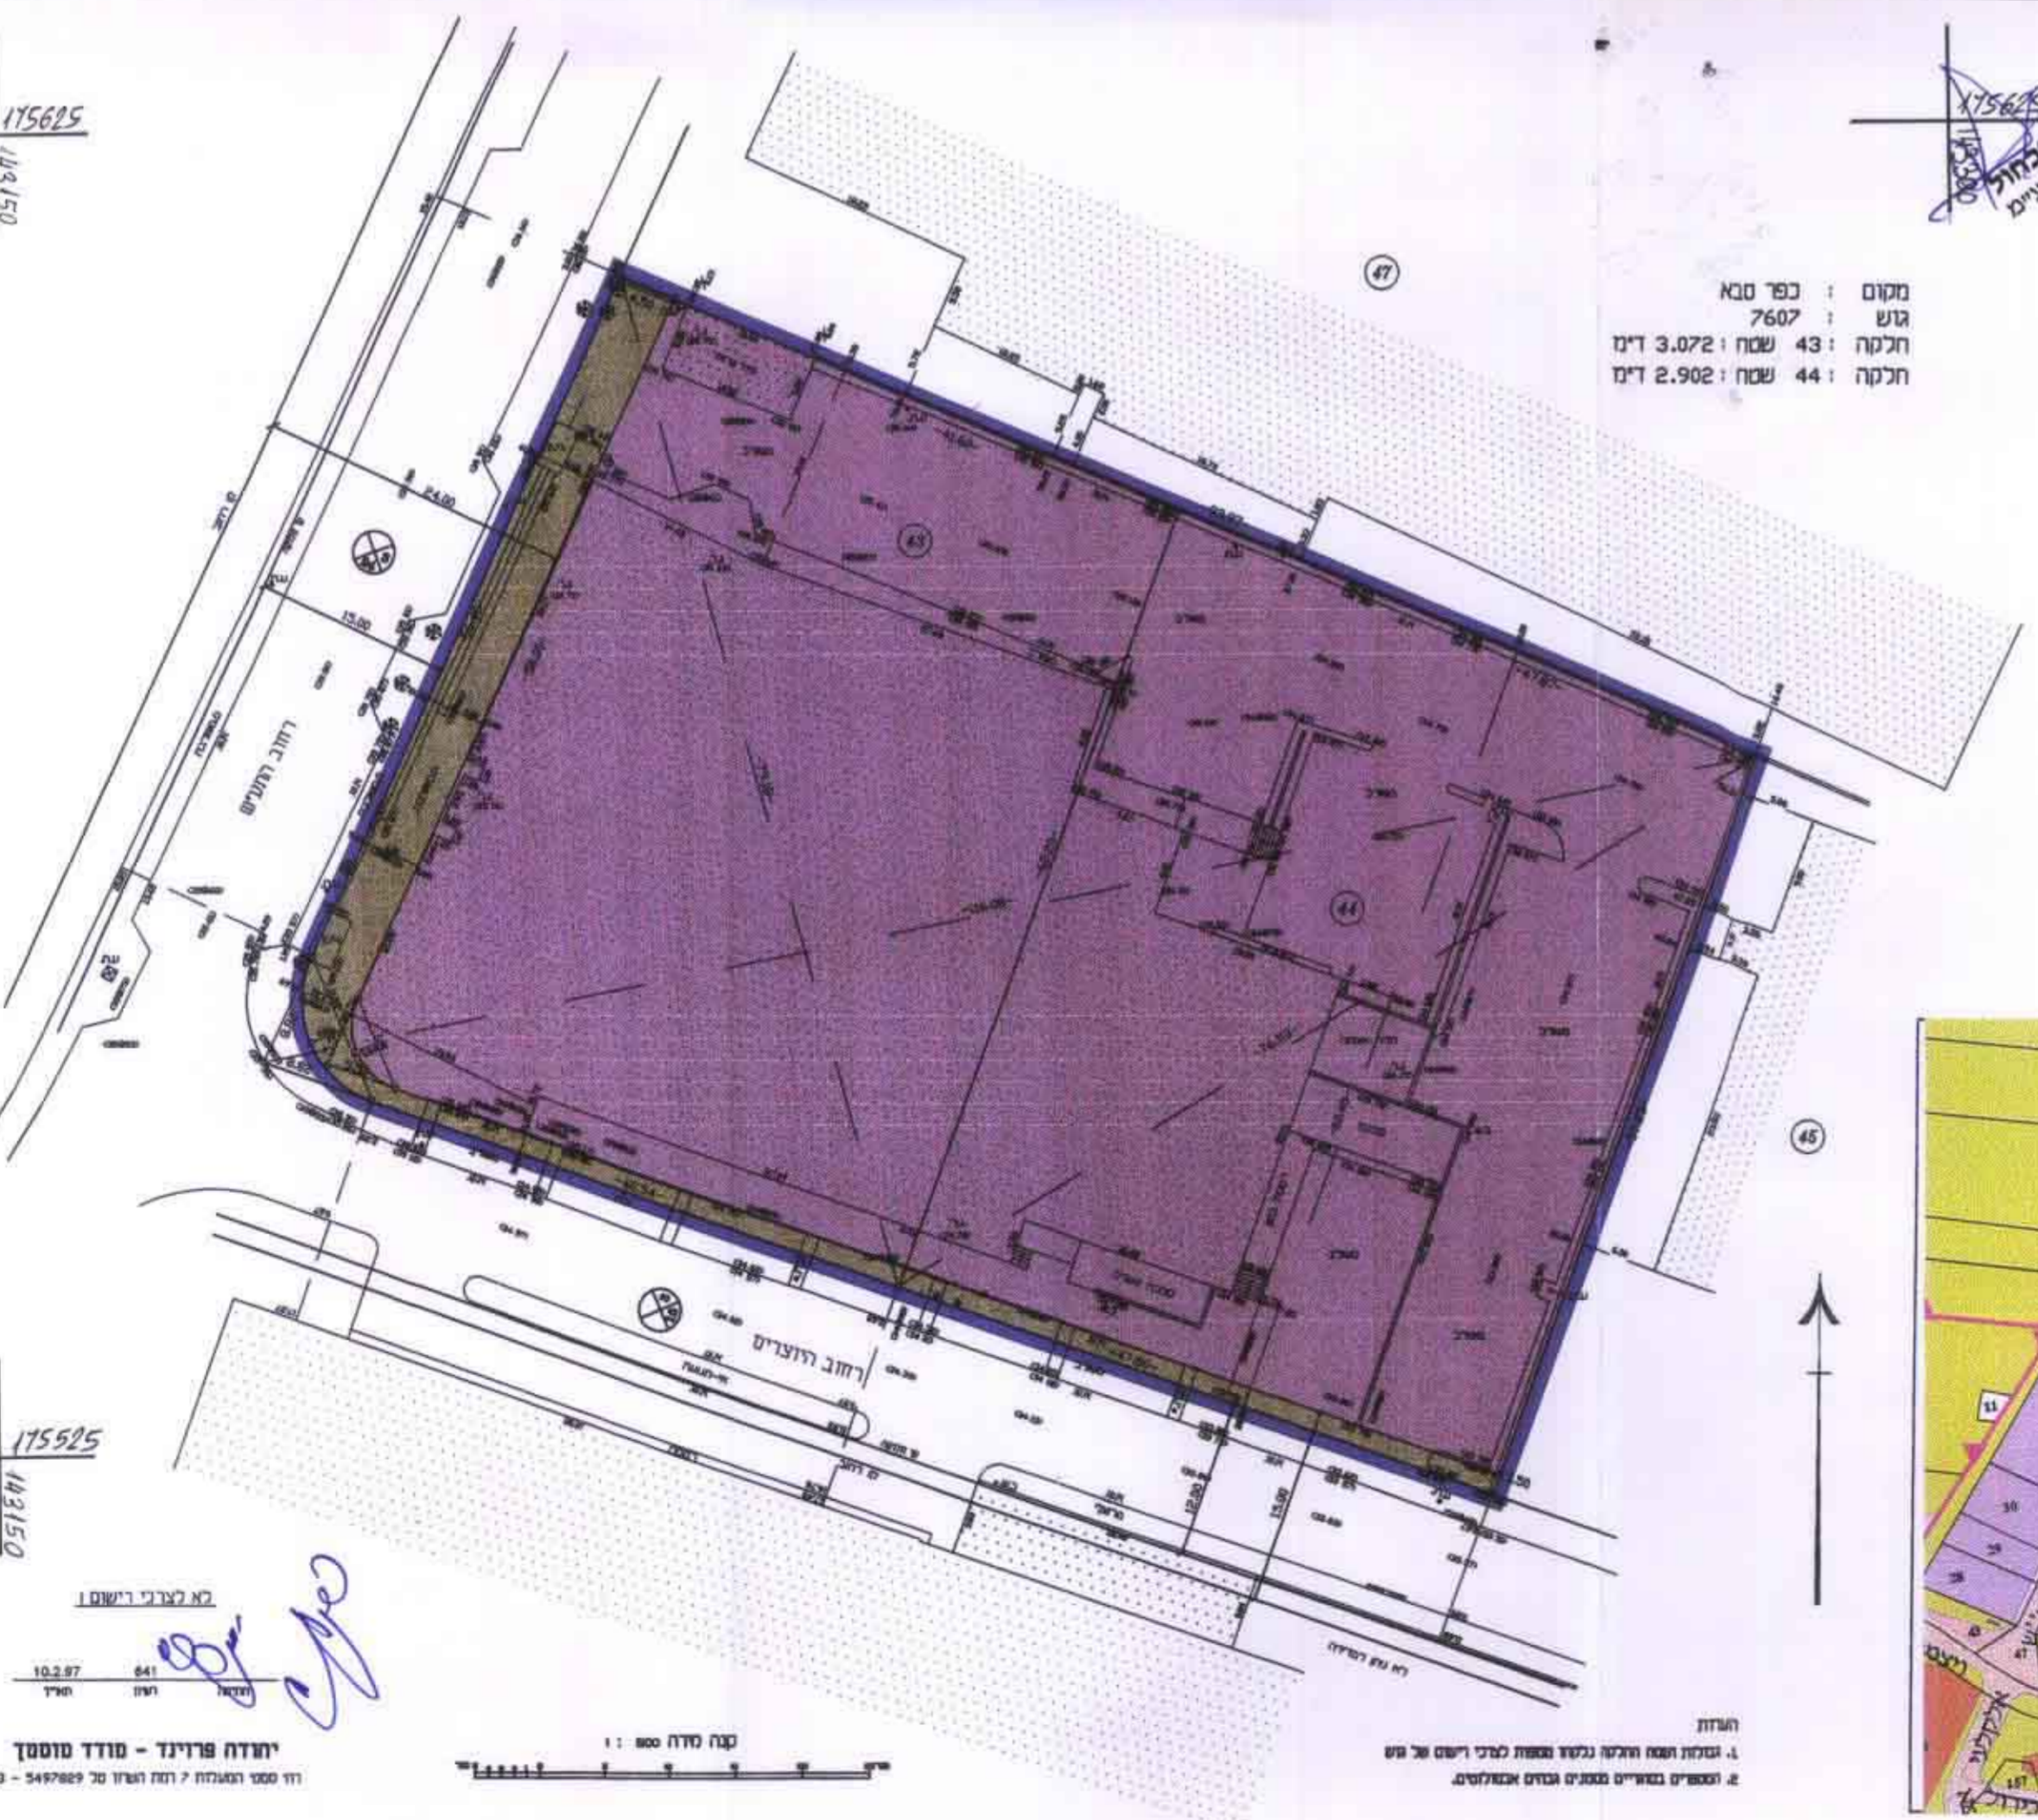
175625
143150

מקום : כפר סבא
גוש : 7607
חלקה : 43 שטח : 3.072 דונם
חלקה : 44 שטח : 2.902 דונם

47

43

44

45

24.00

15.00

רחוב המלאכה

רחוב היוצרים

12.00

15.00

175525
143150

לא לצרכי רישום !

10.2.97 641
תאריך מספר

יהודה פריינד - מודד מוסמך

קנה מידה 1 : 500

הערות
1. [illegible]
2. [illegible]

11
30
29
47
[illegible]